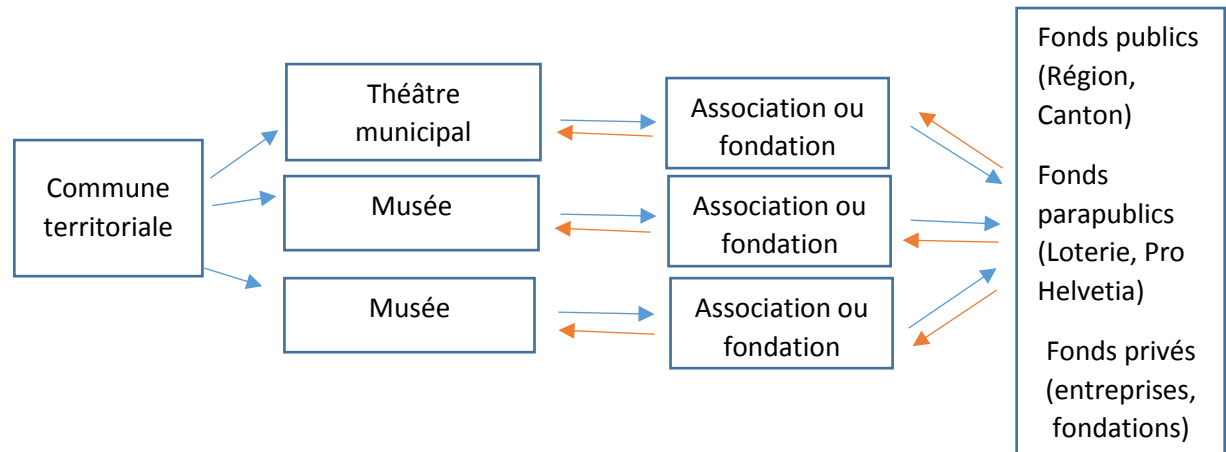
Commune territoriale

Théâtre municipal

Musée

Musée

Association ou fondation

Association ou fondation

Association ou fondation

Fonds publics (Région, Canton)

Fonds parapublics (Loterie, Pro Helvetia)

Fonds privés (entreprises, fondations)